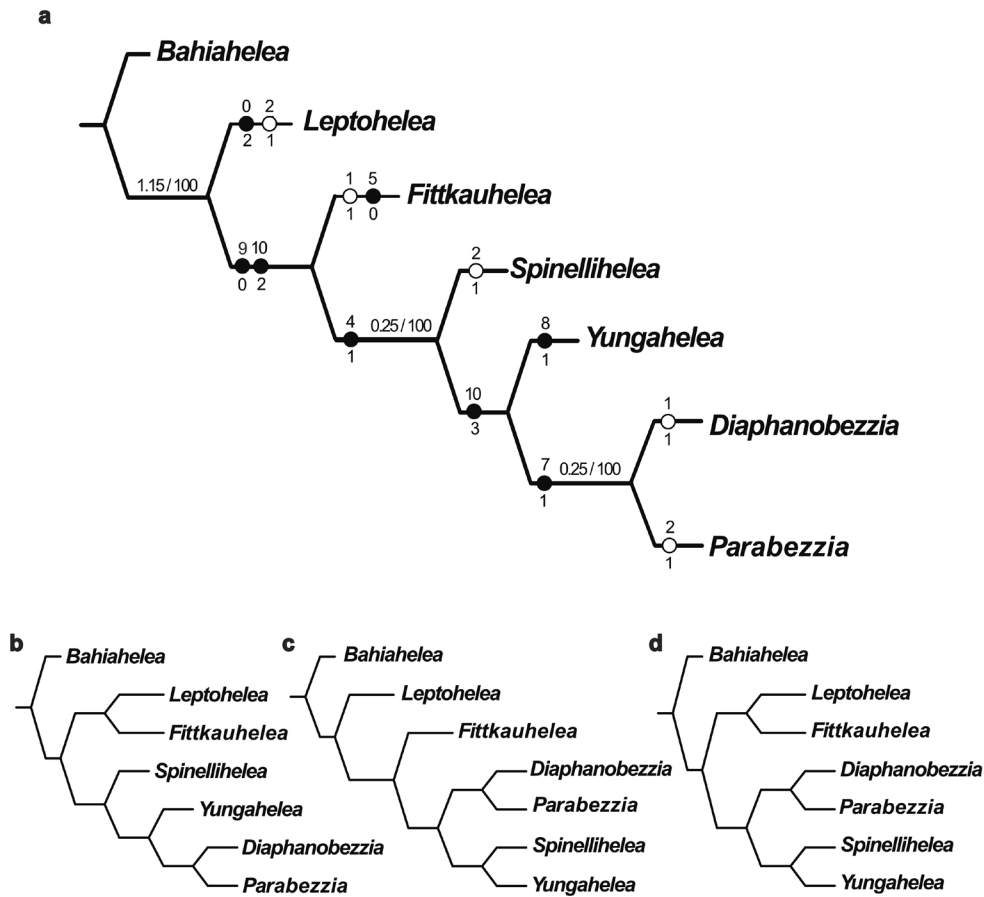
a

Bahiahelea

0 2
2 1
Leptohelea

1.15 / 100

1 5
1 0
Fittkauhelea

9 10
0 2

2
1
Spinellihelea

4
1
0.25 / 100

8
1
Yungahelea

10
3

1
1
Diaphanobezzia

7
1
0.25 / 100

2
1
Parabezzia

b
Bahiahelea
Leptohelea
Fittkauhelea
Spinellihelea
Yungahelea
Diaphanobezzia
Parabezzia

c
Bahiahelea
Leptohelea
Fittkauhelea
Diaphanobezzia
Parabezzia
Spinellihelea
Yungahelea

d
Bahiahelea
Leptohelea
Fittkauhelea
Diaphanobezzia
Parabezzia
Spinellihelea
Yungahelea